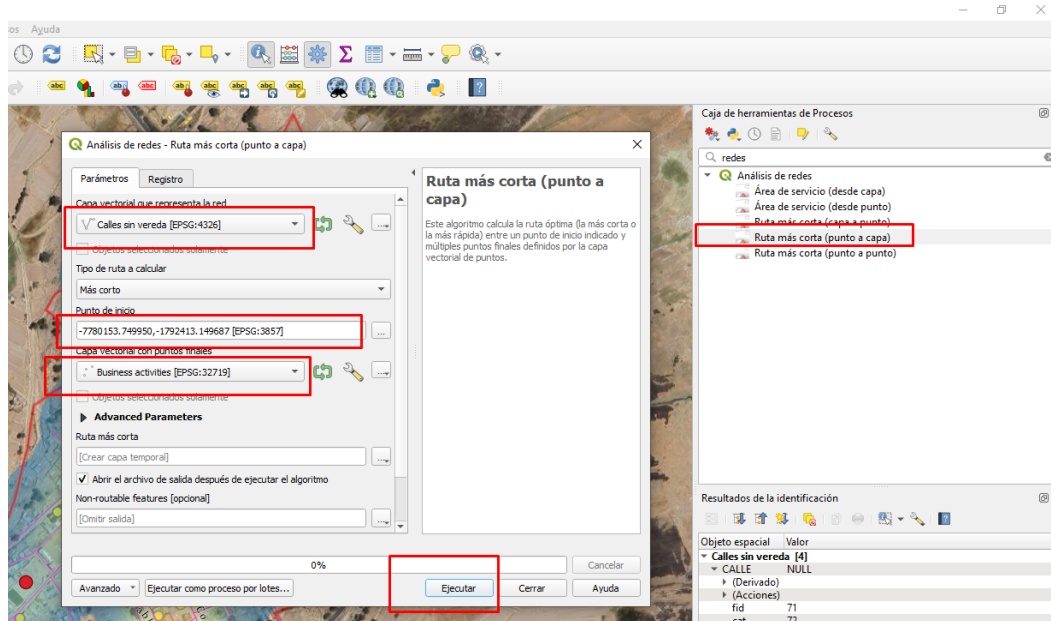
os Ayuda

Análisis de redes - Ruta más corta (punto a capa)

Parámetros | Registro

Capa vectorial que representa la red
Calles sin vereda [EPSG:4326]
Objetos seleccionados solamente
Tipo de ruta a calcular
Más corto
Punto de inicio
-7780153.749950,-1792413.149687 [EPSG:3857]
Capa vectorial con puntos finales
Business activities [EPSG:32719]
Objetos seleccionados solamente
Advanced Parameters
Ruta más corta
[Crear capa temporal]
Abrir el archivo de salida después de ejecutar el algoritmo
Non-routable features [opcional]
[Omitir salida]

0%
Cancelar
Avanzado | Ejecutar como proceso por lotes... | Ejecutar | Cerrar | Ayuda

Ruta más corta (punto a capa)

Este algoritmo calcula la ruta óptima (la más corta o la más rápida) entre un punto de inicio indicado y múltiples puntos finales definidos por la capa vectorial de puntos.

Caja de herramientas de Procesos
redes
Análisis de redes
Área de servicio (desde capa)
Área de servicio (desde punto)
Ruta más corta (capa a punto)
Ruta más corta (punto a capa)
Ruta más corta (punto a punto)

Resultados de la identificación
Objeto espacial | Valor
Calles sin vereda [4]
CALLE | NULL
(Derivado)
(Acciones)
fid | 71